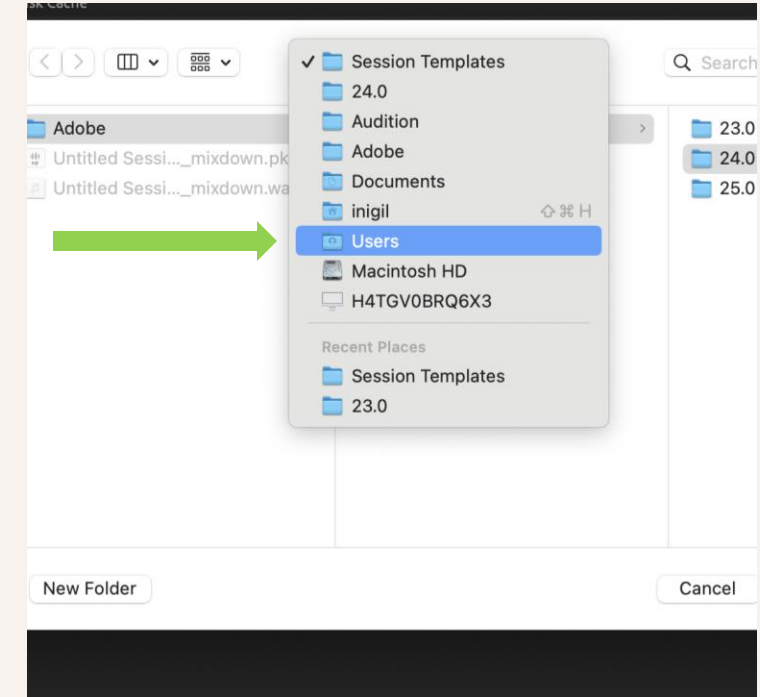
sk Cache

Search

Adobe
Untitled Sessi..._mixdown.pk
Untitled Sessi..._mixdown.wa

✓ Session Templates
24.0
Audition
Adobe
Documents
inigil ⇧⌘H
Users
Macintosh HD
H4TGV0BRQ6X3

Recent Places
Session Templates
23.0

23.0
24.0
25.0

New Folder

Cancel